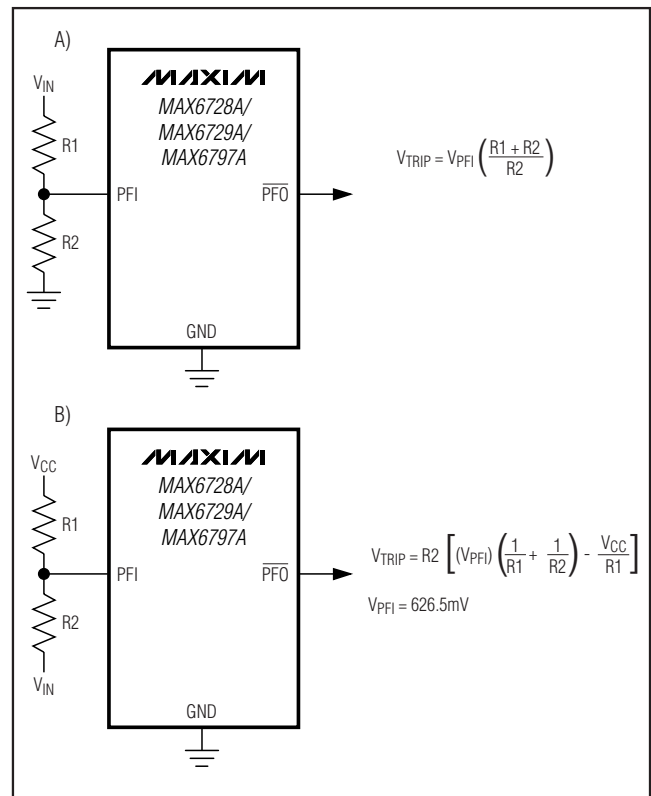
A)

$V_{IN}$

R1

R2

MAXIM

MAX6728A/
MAX6729A/
MAX6797A

PFI

$\overline{PFO}$

GND

$V_{TRIP} = V_{PFI}\left(\frac{R1 + R2}{R2}\right)$

B)

$V_{CC}$

R1

R2

$V_{IN}$

MAXIM

MAX6728A/
MAX6729A/
MAX6797A

PFI

$\overline{PFO}$

GND

$V_{TRIP} = R2\left[(V_{PFI})\left(\frac{1}{R1} + \frac{1}{R2}\right) - \frac{V_{CC}}{R1}\right]$

$V_{PFI} = 626.5mV$